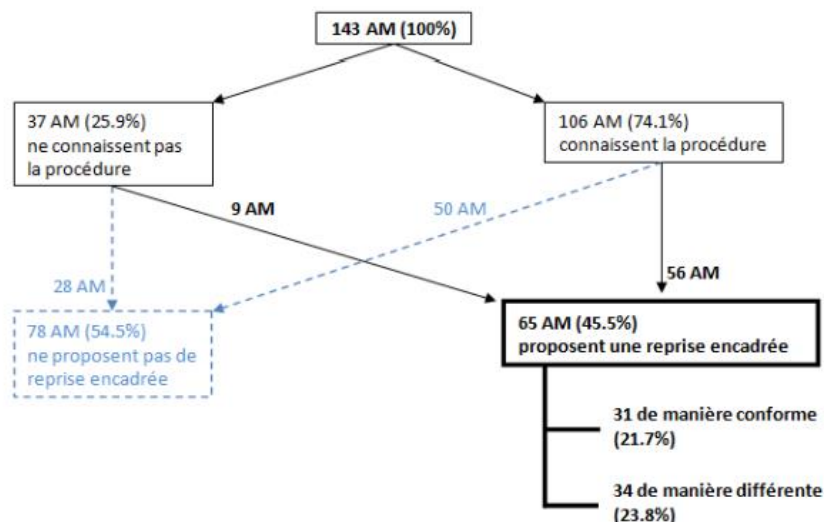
143 AM (100%)

37 AM (25.9%) ne connaissent pas la procédure

106 AM (74.1%) connaissent la procédure

9 AM

50 AM

28 AM

56 AM

78 AM (54.5%) ne proposent pas de reprise encadrée

65 AM (45.5%) proposent une reprise encadrée

31 de manière conforme (21.7%)

34 de manière différente (23.8%)